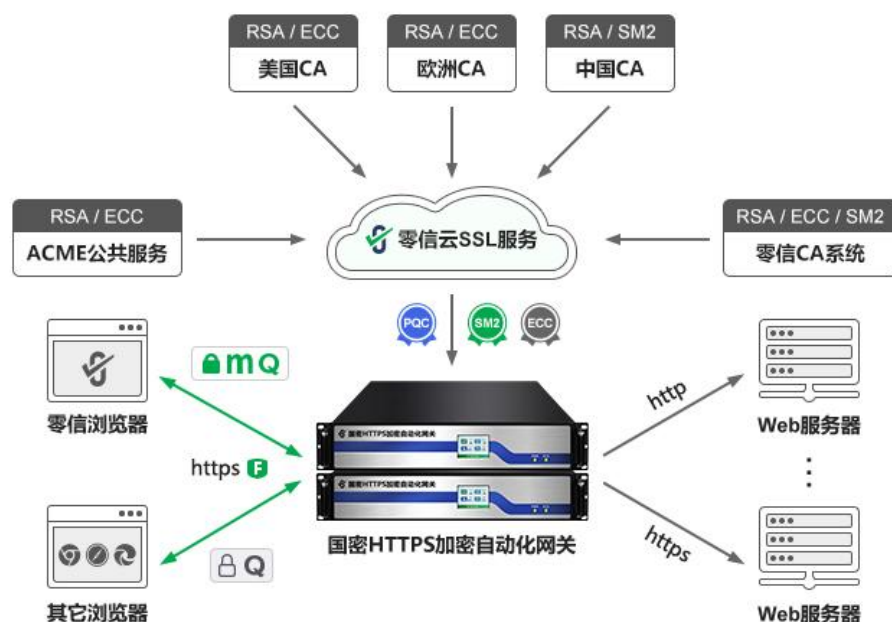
RSA / ECC
美国CA

RSA / ECC
欧洲CA

RSA / SM2
中国CA

RSA / ECC
ACME公共服务

零信云SSL服务

RSA / ECC / SM2
零信CA系统

PQC SM2 ECC

mQ

零信浏览器

https

Q

其它浏览器

国密HTTPS加密自动化网关

国密HTTPS加密自动化网关

国密HTTPS加密自动化网关

http

Web服务器

https

Web服务器